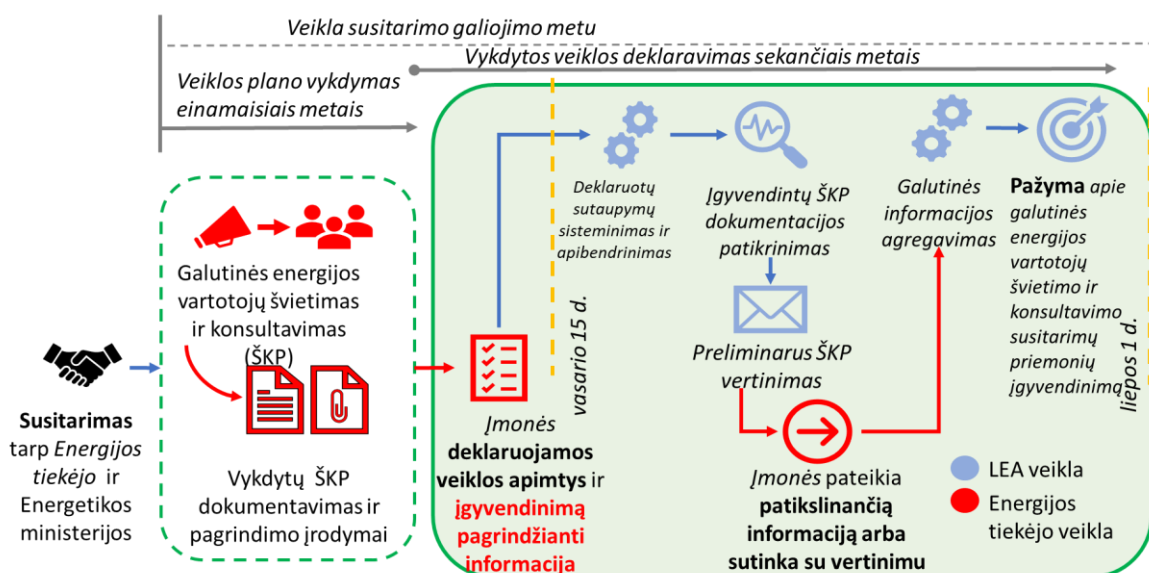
Veikla susitarimo galiojimo metu

Vykdytos veiklos deklaravimas sekančiais metais

Veiklos plano vykdymas einamaisiais metais

Galutinės energijos vartotojų švietimas ir konsultavimas (ŠKP)

Vykdytų ŠKP dokumentavimas ir pagrindimo įrodymai

Susitarimas tarp Energijos tiekėjo ir Energetikos ministerijos

Įmonės deklaruojamos veiklos apimtys ir įgyvendinimą pagrindžianti informacija

vasario 15 d.

Deklaruotų sutaupymų sisteminimas ir apibendrinimas

Įgyvendintų ŠKP dokumentacijos patikrinimas

Preliminarus ŠKP vertinimas

Įmonės pateikia patikslinančią informaciją arba sutinka su vertinimu

Galutinės informacijos agregavimas

Pažyma apie galutinės energijos vartotojų švietimo ir konsultavimo susitarimų priemonių įgyvendinimą

liepos 1 d.

LEA veikla

Energijos tiekėjo veikla